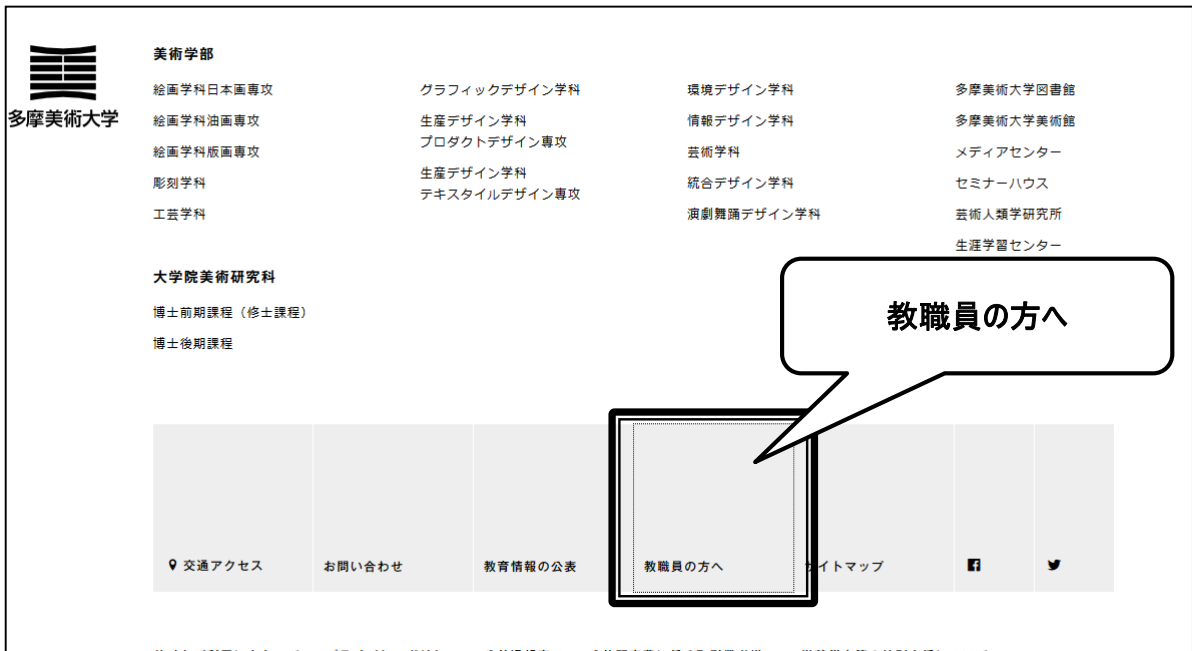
多摩美術大学

美術学部

絵画学科日本画専攻
絵画学科油画専攻
絵画学科版画専攻
彫刻学科
工芸学科

グラフィックデザイン学科
生産デザイン学科 プロダクトデザイン専攻
生産デザイン学科 テキスタイルデザイン専攻

環境デザイン学科
情報デザイン学科
芸術学科
統合デザイン学科
演劇舞踊デザイン学科

多摩美術大学図書館
多摩美術大学美術館
メディアセンター
セミナーハウス
芸術人類学研究所
生涯学習センター

大学院美術研究科

博士前期課程（修士課程）
博士後期課程

教職員の方へ

交通アクセス
お問い合わせ
教育情報の公表
教職員の方へ
サイトマップ